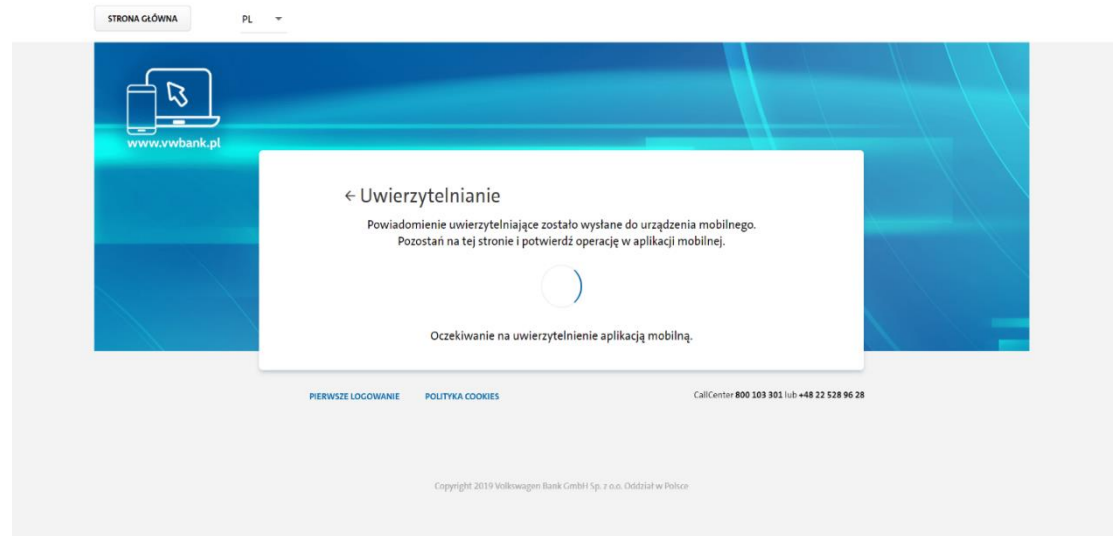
STRONA GŁÓWNA PL

www.vwbank.pl

← Uwierzytelnianie

Powiadomienie uwierzytelniające zostało wysłane do urządzenia mobilnego. Pozostań na tej stronie i potwierdź operację w aplikacji mobilnej.

Oczekiwanie na uwierzytelnienie aplikacją mobilną.

PIERWSZE LOGOWANIE POLITYKA COOKIES

CallCenter 800 103 301 lub +48 22 528 96 28

Copyright 2019 Volkswagen Bank GmbH Sp. z o.o. Oddział w Polsce